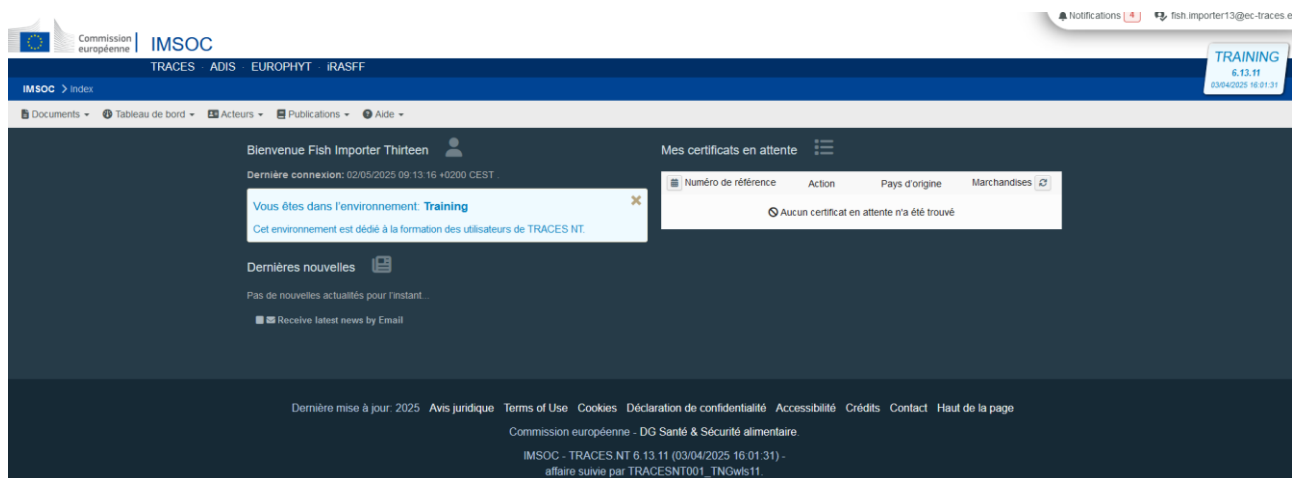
Notifications 4 fish.importer13@ec-traces.e

Commission européenne IMSOC

TRACES · ADIS · EUROPHYT · iRASFF

TRAINING
6.13.11
03/04/2025 16:01:31

IMSOC > Index

Documents Tableau de bord Acteurs Publications Aide

Bienvenue Fish Importer Thirteen

Dernière connexion: 02/05/2025 09:13:16 +0200 CEST

Vous êtes dans l'environnement: Training

Cet environnement est dédié à la formation des utilisateurs de TRACES NT.

Dernières nouvelles

Pas de nouvelles actualités pour l'instant...

Receive latest news by Email

Mes certificats en attente

| Numéro de référence | Action | Pays d'origine | Marchandises |
|---|---|---|---|
| Aucun certificat en attente n'a été trouvé | | | |

Dernière mise à jour: 2025 Avis juridique Terms of Use Cookies Déclaration de confidentialité Accessibilité Crédits Contact Haut de la page

Commission européenne - DG Santé & Sécurité alimentaire.

IMSOC - TRACES.NT 6.13.11 (03/04/2025 16:01:31) - affaire suivie par TRACESNT001_TNGwls11.